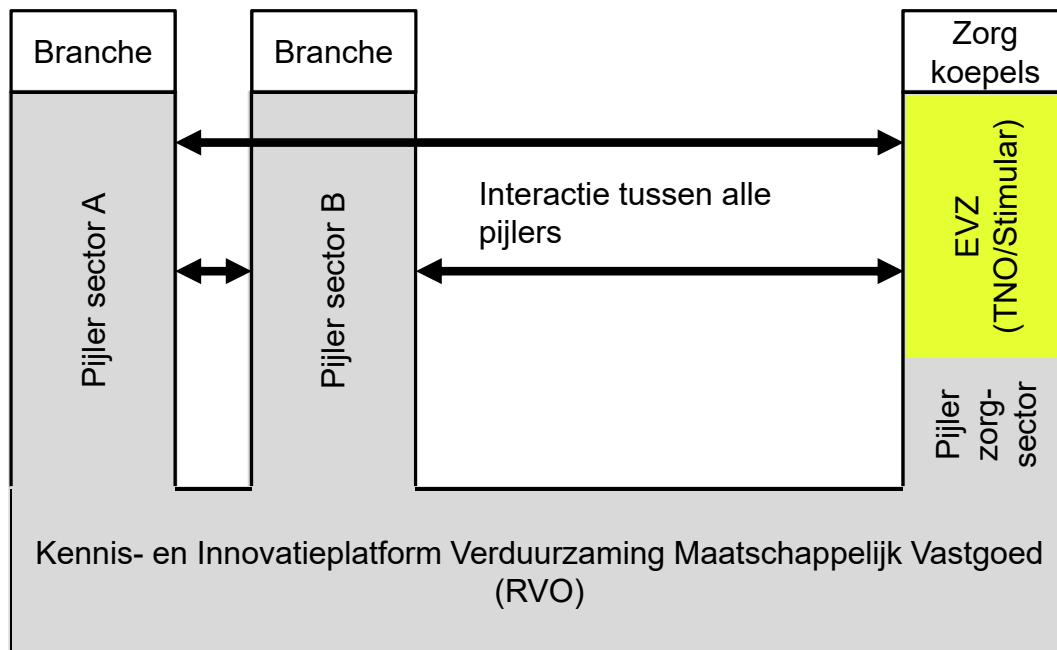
Branche

Pijler sector A

Branche

Pijler sector B

Interactie tussen alle pijlers

Zorg koepels

EVZ (TNO/Stimular)

Pijler zorg-sector

Kennis- en Innovatieplatform Verduurzaming Maatschappelijk Vastgoed (RVO)